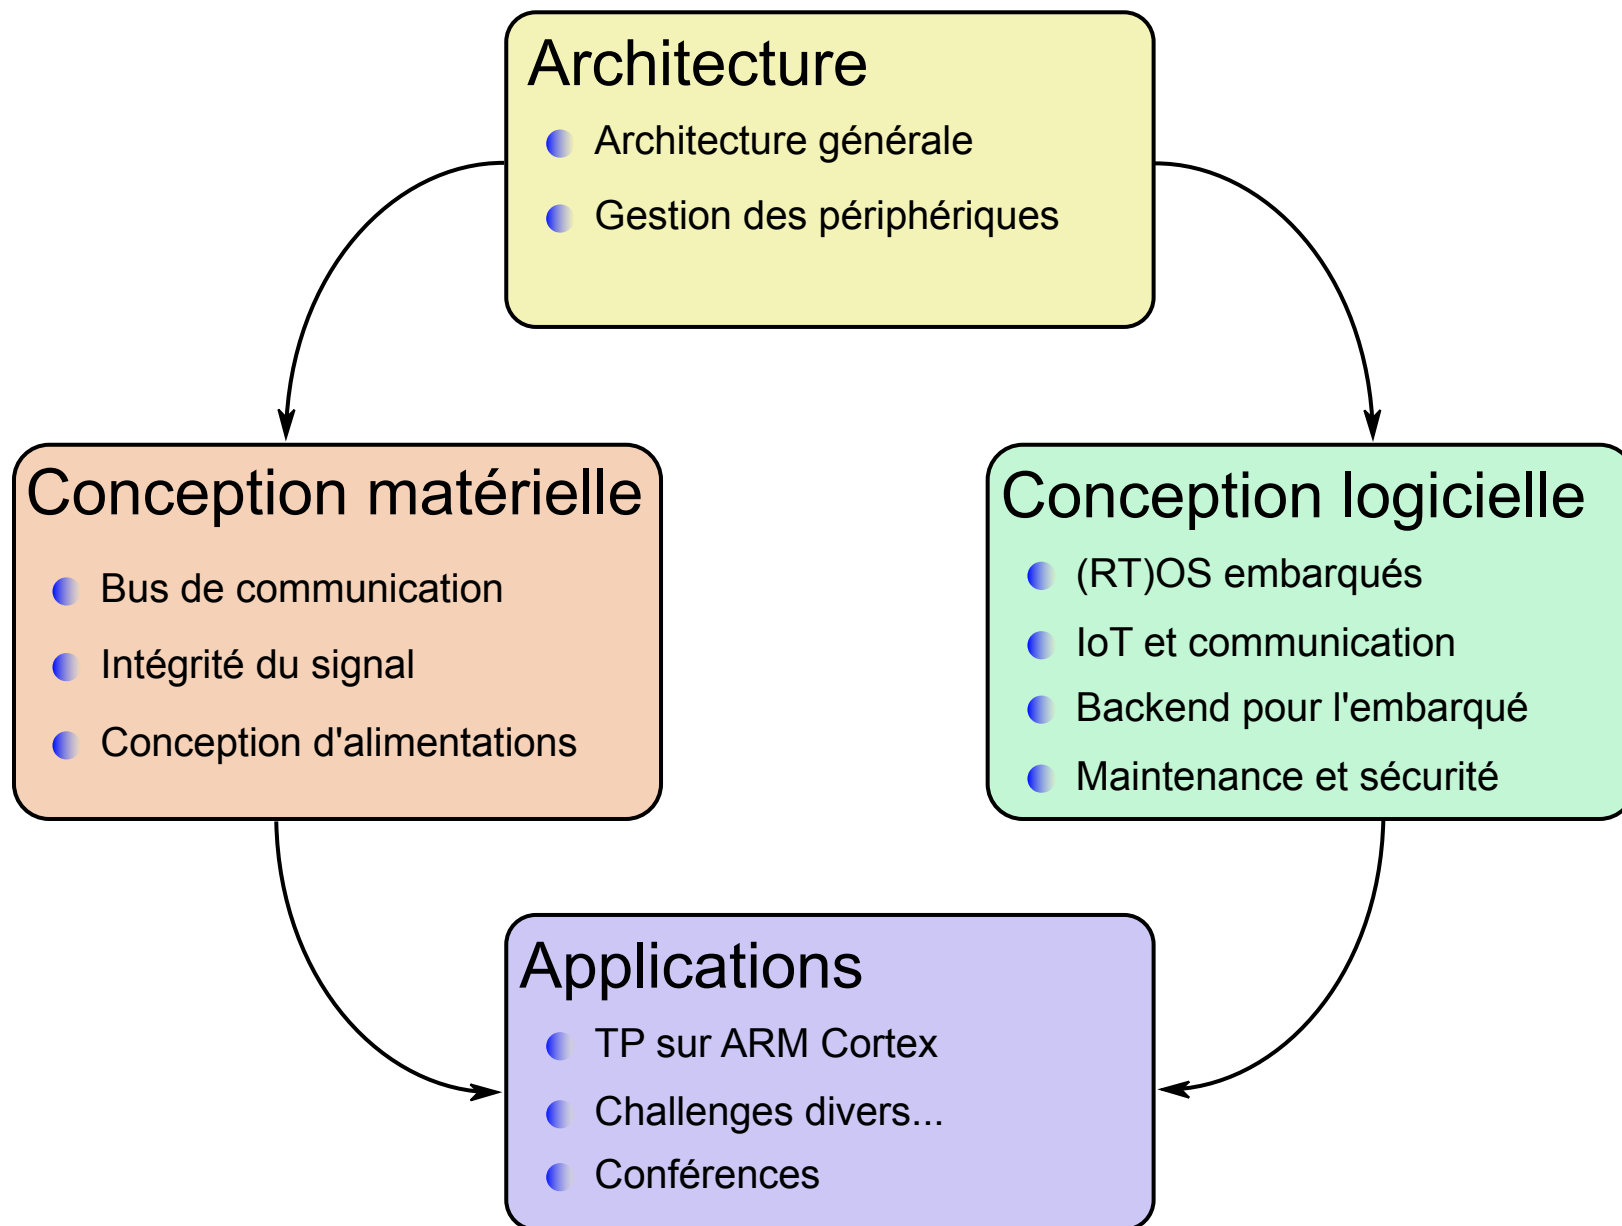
Architecture

Architecture générale

Gestion des périphériques

Conception matérielle

Bus de communication

Intégrité du signal

Conception d'alimentations

Conception logicielle

(RT)OS embarqués

IoT et communication

Backend pour l'embarqué

Maintenance et sécurité

Applications

TP sur ARM Cortex

Challenges divers...

Conférences